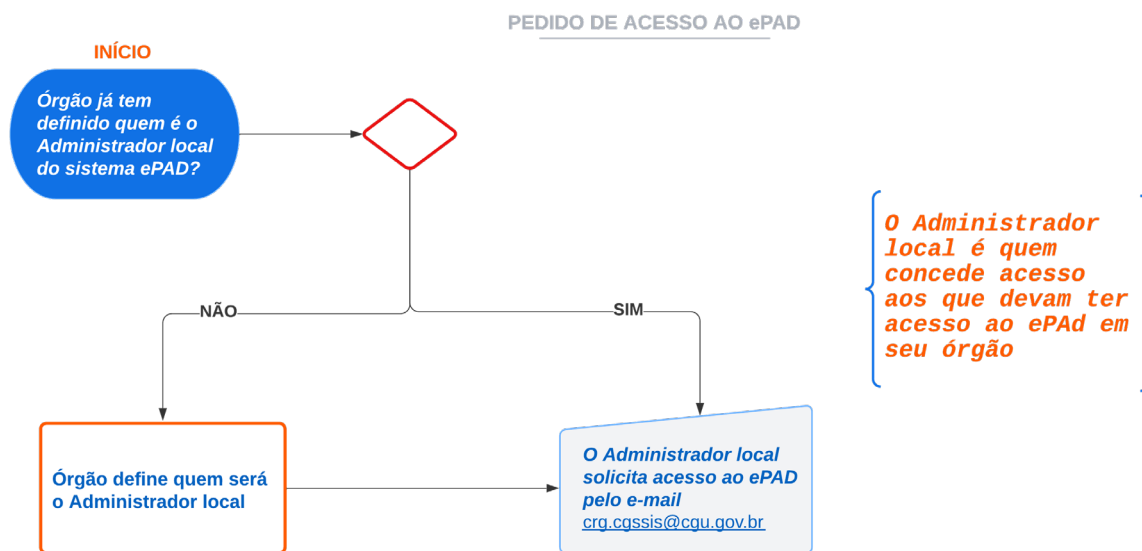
PEDIDO DE ACESSO AO ePAD

INÍCIO

Órgão já tem definido quem é o Administrador local do sistema ePAD?

NÃO

SIM

O Administrador local é quem concede acesso aos que devam ter acesso ao ePAd em seu órgão

Órgão define quem será o Administrador local

O Administrador local solicita acesso ao ePAD pelo e-mail crg.cgssis@cgu.gov.br